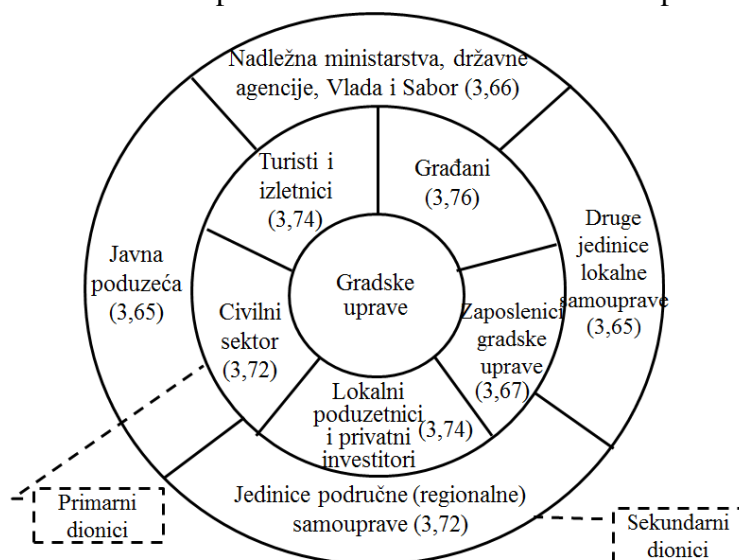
Nadležna ministarstva, državne agencije, Vlada i Sabor (3,66)

Turisti i izletnici (3,74)

Građani (3,76)

Druge jedinice lokalne samouprave (3,65)

Javna poduzeća (3,65)

Gradske uprave

Civilni sektor (3,72)

Zaposlenici gradske uprave (3,67)

Lokalni poduzetnici i privatni investitori (3,74)

Jedinice područne (regionalne) samouprave (3,72)

Primarni dionici

Sekundarni dionici